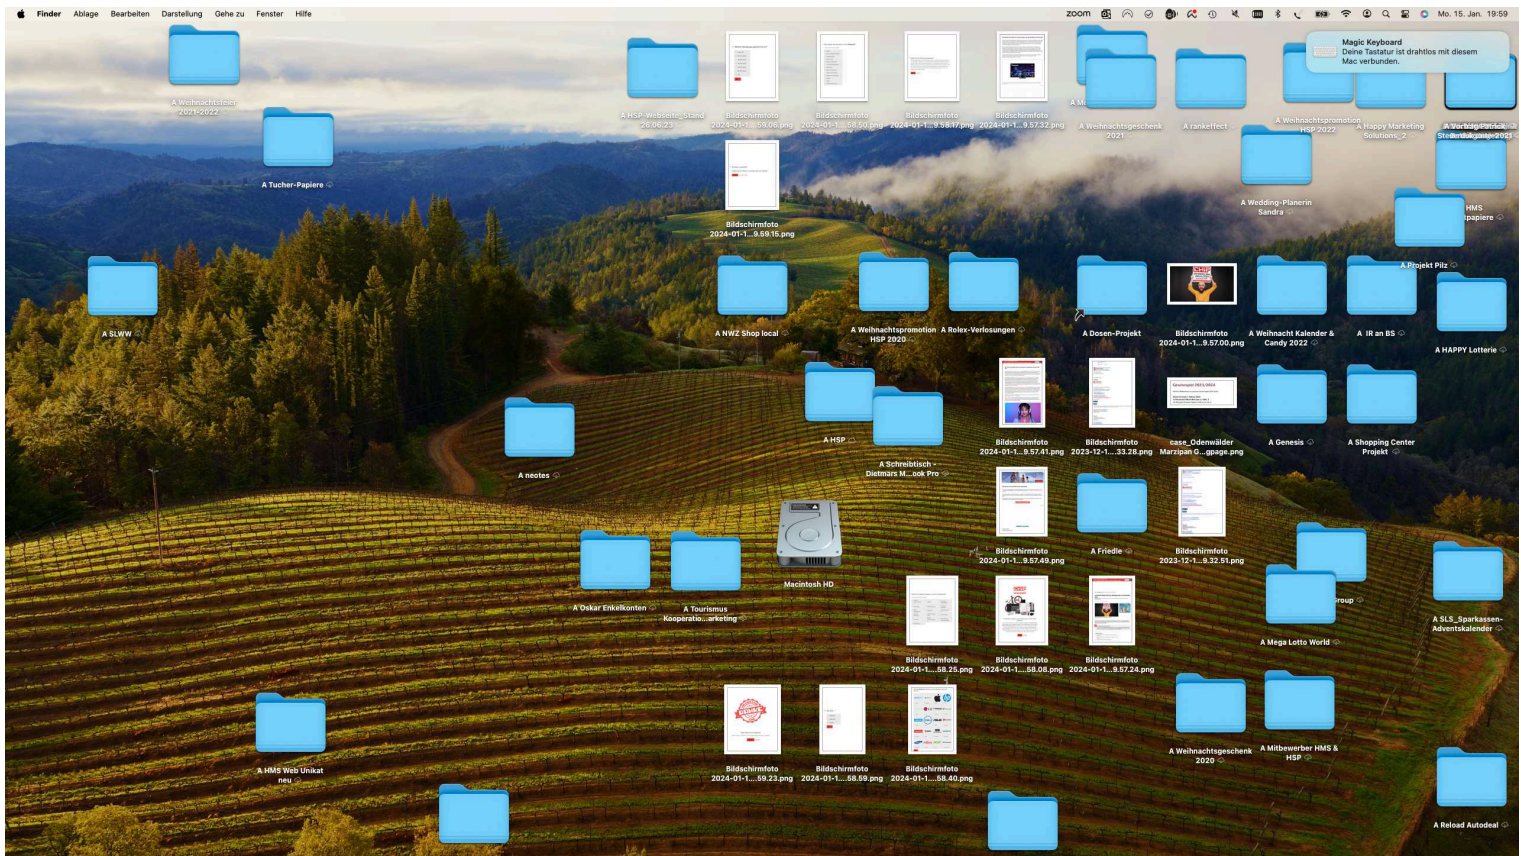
Finder Ablage Bearbeiten Darstellung Gehe zu Fenster Hilfe

zoom

Mo. 15. Jan. 19:59

Magic Keyboard
Deine Tastatur ist drahtlos mit diesem Mac verbunden.

A Weihnachtsfeier 2021-2022

A Tucher-Papiere

A HSP-Webseite_Stand 26.06.23

Bildschirmfoto 2024-01-1....59.06.png

Bildschirmfoto 2024-01-1....58.50.png

Bildschirmfoto 2024-01-1...9.58.17.png

Bildschirmfoto 2024-01-1...9.57.32.png

A Weihnachtsgeschenk 2021

A rankeffect

A Weihnachtspromotion HSP 2022

A Happy Marketing Solutions_2

A Vorlage Leistung Stellen... 2021

Bildschirmfoto 2024-01-1...9.59.15.png

A Wedding-Planerin Sandra

HMS ...papiere

A Projekt Pilz

A SLWW

A NWZ Shop local

A Weihnachtspromotion HSP 2020

A Rolex-Verlosungen

A Dosen-Projekt

Bildschirmfoto 2024-01-1...9.57.00.png

A Weihnacht Kalender & Candy 2022

A IR an BS

A HAPPY Lotterie

A HSP

Bildschirmfoto 2024-01-1...9.57.41.png

Bildschirmfoto 2023-12-1....33.28.png

case_Odenwälder Marzipan G...gpage.png

A Genesis

A Shopping Center Projekt

A neotes

A Schreibtisch - Dietmars M...ook Pro

Macintosh HD

Bildschirmfoto 2024-01-1...9.57.49.png

A Friedle

Bildschirmfoto 2023-12-1...9.32.51.png

A Oskar Enkelkonten

A Tourismus Kooperatio...arketing

...roup

A Mega Lotto World

A SLS_Sparkassen-Adventskalender

Bildschirmfoto 2024-01-1....58.25.png

Bildschirmfoto 2024-01-1....58.06.png

Bildschirmfoto 2024-01-1...9.57.24.png

A HMS Web Unikat neu

Bildschirmfoto 2024-01-1....59.23.png

Bildschirmfoto 2024-01-1....58.59.png

Bildschirmfoto 2024-01-1....58.40.png

A Weihnachtsgeschenk 2020

A Mitbewerber HMS & HSP

A Reload Autodeal